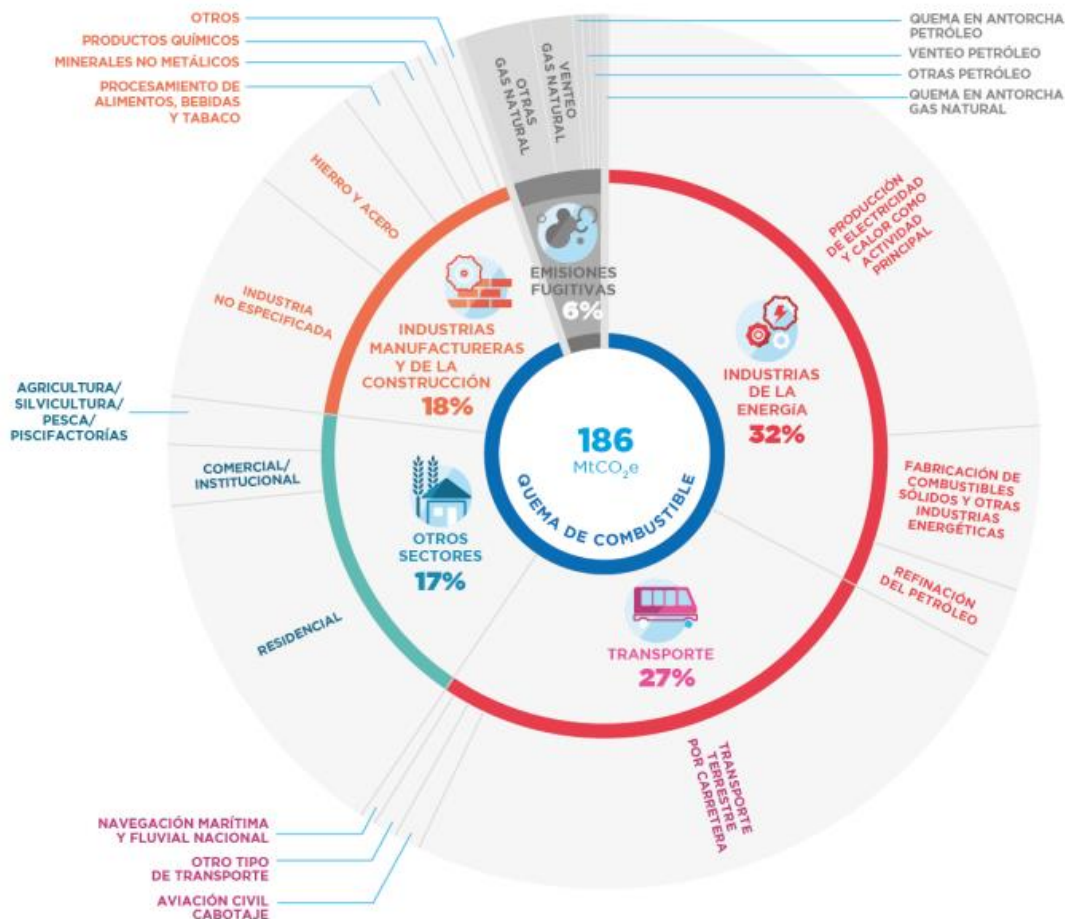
OTROS
PRODUCTOS QUÍMICOS
MINERALES NO METÁLICOS
PROCESAMIENTO DE ALIMENTOS, BEBIDAS Y TABACO

OTRAS GAS NATURAL
VENTEO GAS NATURAL

QUEMA EN ANTORCHA PETRÓLEO
VENTEO PETRÓLEO
OTRAS PETRÓLEO
QUEMA EN ANTORCHA GAS NATURAL

HIERRO Y ACERO
INDUSTRIA NO ESPECIFICADA

EMISIONES FUGITIVAS
6%

PRODUCCIÓN DE ELECTRICIDAD Y CALOR COMO ACTIVIDAD PRINCIPAL

INDUSTRIAS MANUFACTURERAS Y DE LA CONSTRUCCIÓN
18%

INDUSTRIAS DE LA ENERGÍA
32%

AGRICULTURA/ SILVICULTURA/ PESCA/ PISCIFACTORÍAS

186
MtCO$_2$e
QUEMA DE COMBUSTIBLE

COMERCIAL/ INSTITUCIONAL

FABRICACIÓN DE COMBUSTIBLES SÓLIDOS Y OTRAS INDUSTRIAS ENERGÉTICAS

OTROS SECTORES
17%

REFINACIÓN DEL PETRÓLEO

RESIDENCIAL

TRANSPORTE
27%

TRANSPORTE TERRESTRE POR CARRETERA

NAVEGACIÓN MARÍTIMA Y FLUVIAL NACIONAL
OTRO TIPO DE TRANSPORTE
AVIACIÓN CIVIL CABOTAJE